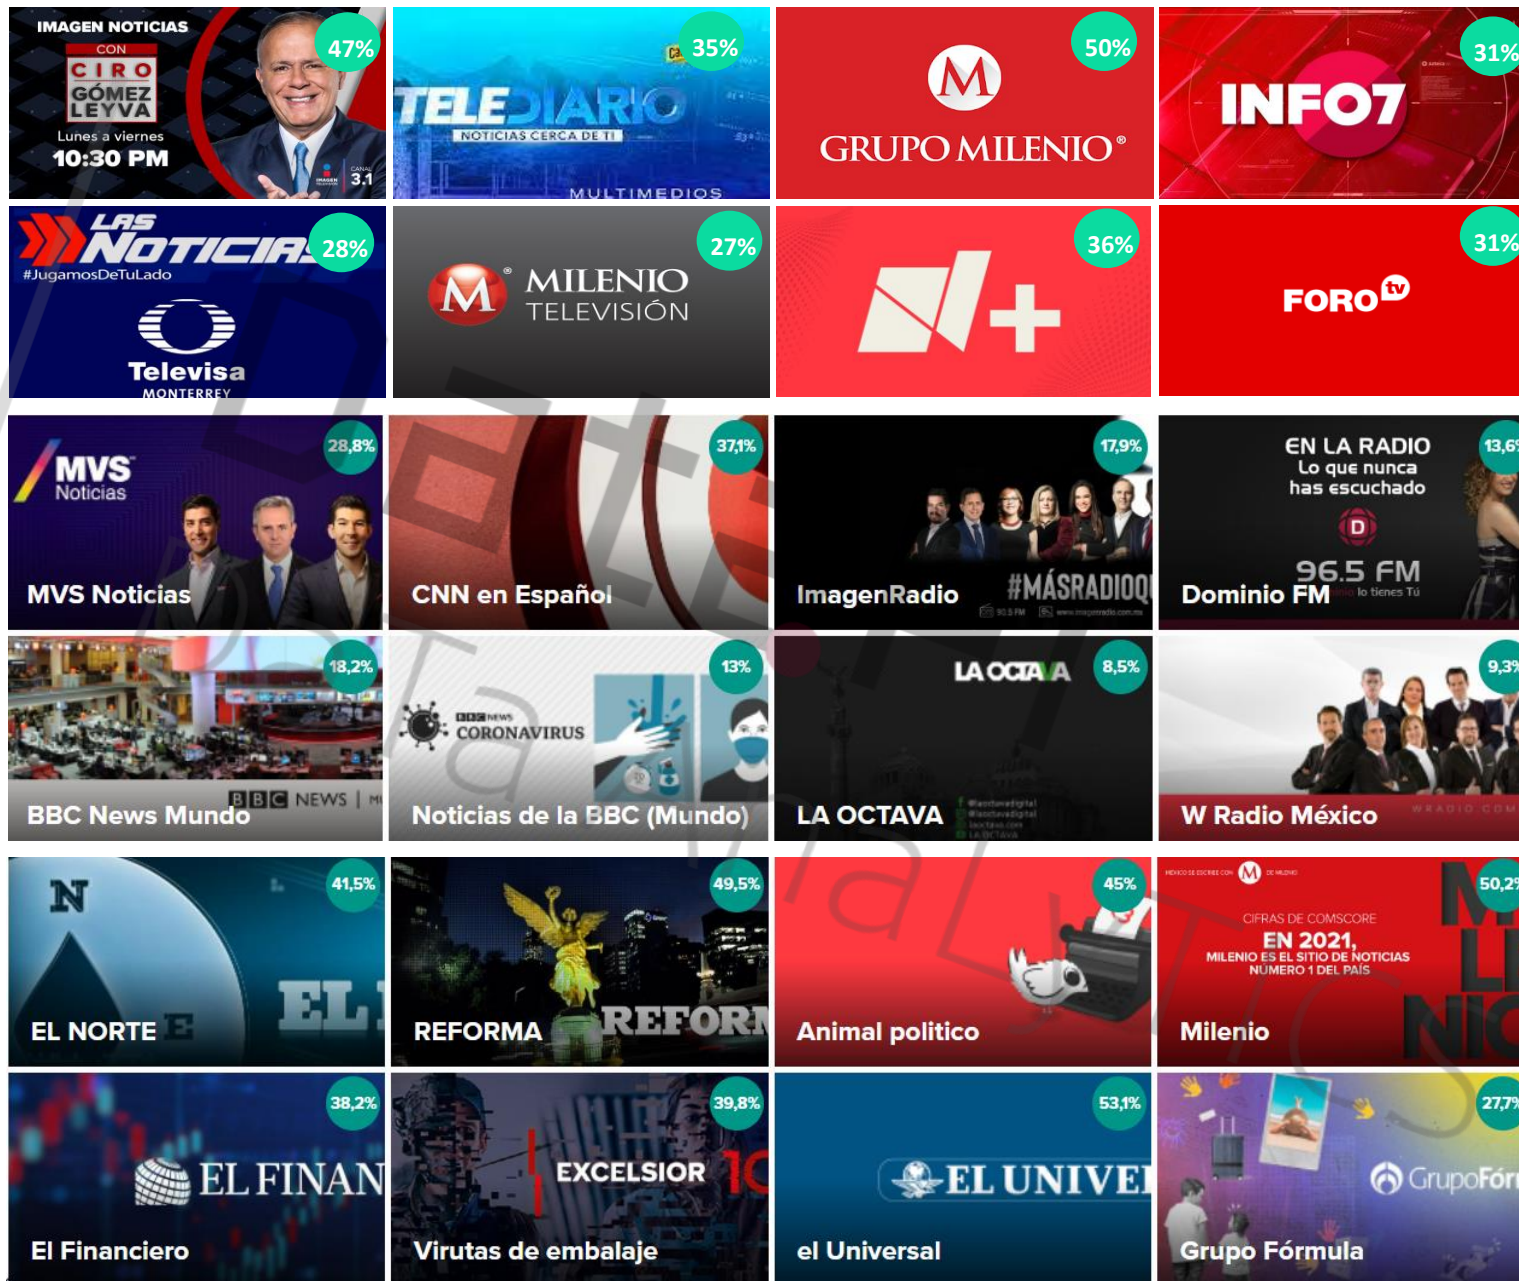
IMAGEN NOTICIAS CON CIRO GÓMEZ LEYVA Lunes a viernes 10:30 PM 3.1 47%

TELEDIARIO NOTICIAS CERCA DE TI MULTIMEDIOS 35%

GRUPO MILENIO® 50%

INFO7 31%

LAS NOTICIAS #JugamosDeTuLado Televisa MONTERREY 28%

MILENIO TELEVISIÓN 27%

N+ 36%

FORO tv 31%

MVS Noticias 28,8% MVS Noticias

37,1% CNN en Español

17,9% ImagenRadio #MÁSRADIO

EN LA RADIO Lo que nunca has escuchado 96.5 FM lo tienes Tú 13,6 Dominio FM

18,2% BBC News Mundo BBC NEWS

13% BBC NEWS CORONAVIRUS Noticias de la BBC (Mundo)

LA OCTAVA 8,5% LA OCTAVA

9,3 W Radio México

41,5% EL NORTE

49,5% REFORMA

45% Animal politico

CIFRAS DE COMSCORE EN 2021, MILENIO ES EL SITIO DE NOTICIAS NÚMERO 1 DEL PAÍS 50,2 Milenio

38,2% EL FINAN El Financiero

39,8% EXCELSIOR Virutas de embalaje

53,1% EL UNIVE el Universal

27,7 GrupoFór Grupo Fórmula